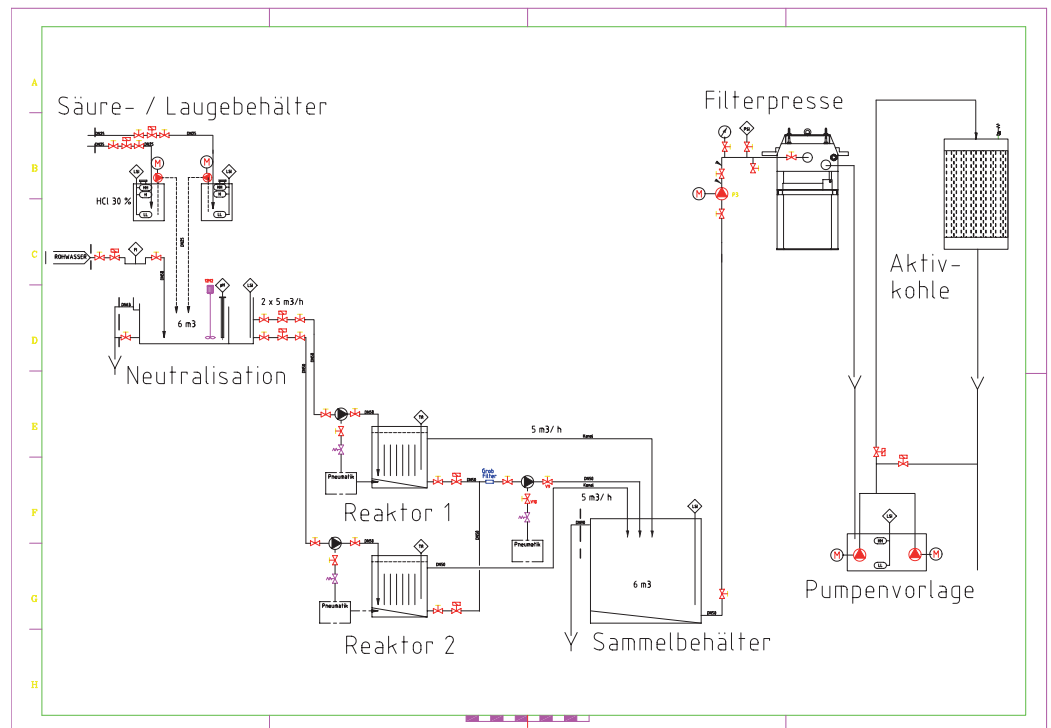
A
B
C
D
E
F
G
H

Säure- / Laugebehälter

HCl 30 %

ROHWASSER

6 m3

2 x 5 m3/h

Neutralisation

Pneumatik

Reaktor 1

5 m3/ h

Grob Filter

Pneumatik

5 m3/ h

Pneumatik

Reaktor 2

6 m3

Sammelbehälter

Filterpresse

Aktiv-
kohle

Pumpenvorlage